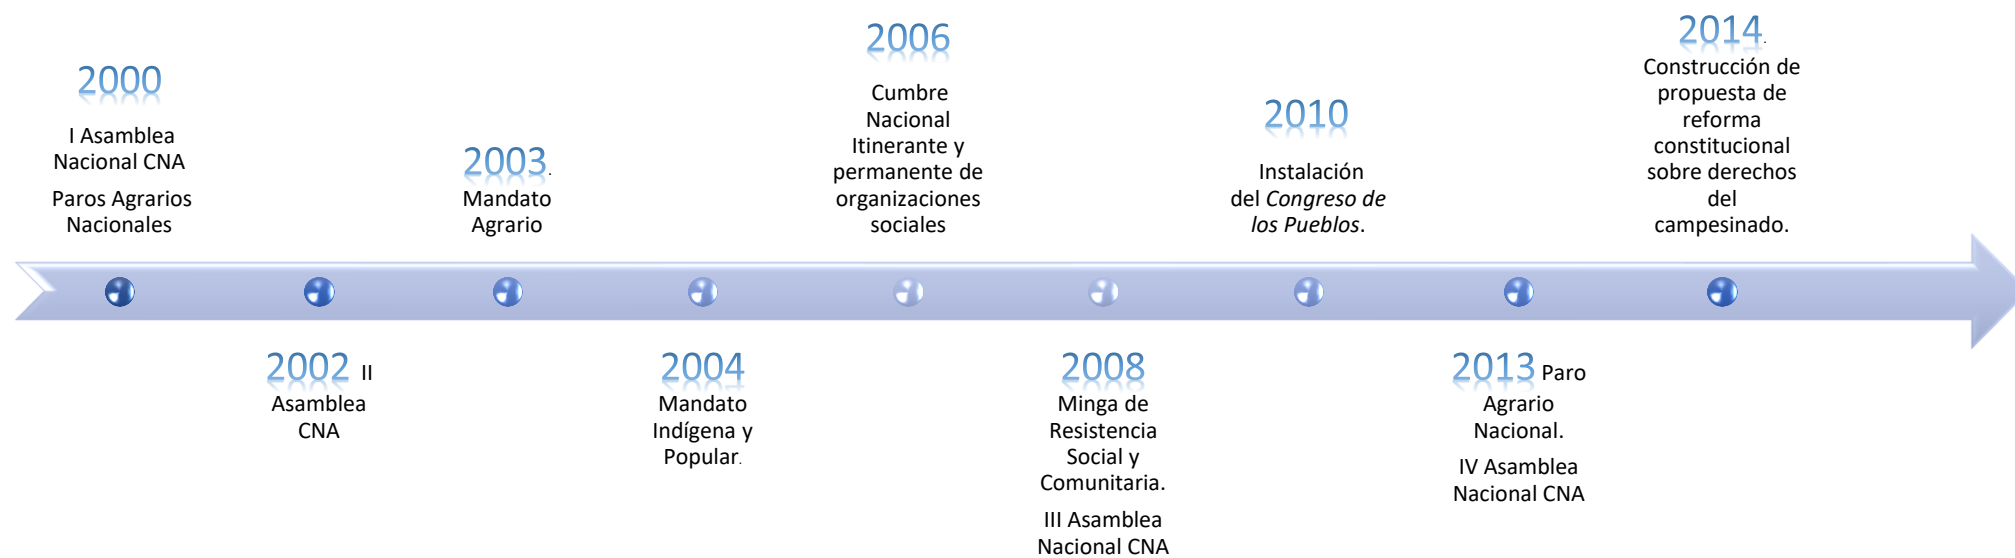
2000

I Asamblea Nacional CNA

Paros Agrarios Nacionales

2002 II Asamblea CNA

2003. Mandato Agrario

2004 Mandato Indígena y Popular.

2006

Cumbre Nacional Itinerante y permanente de organizaciones sociales

2008 Minga de Resistencia Social y Comunitaria.

III Asamblea Nacional CNA

2010

Instalación del *Congreso de los Pueblos*.

2013 Paro Agrario Nacional.

IV Asamblea Nacional CNA

2014.

Construcción de propuesta de reforma constitucional sobre derechos del campesinado.